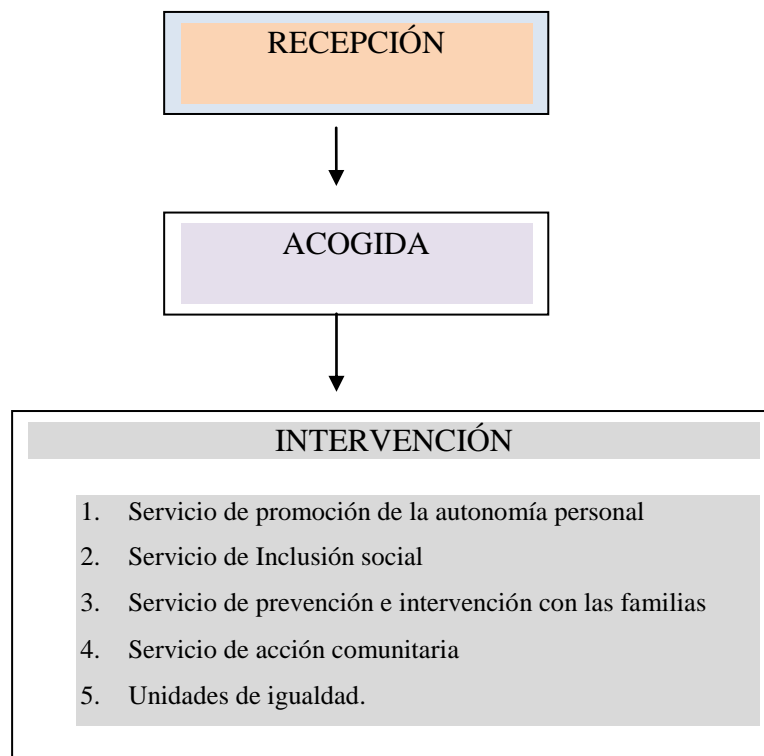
RECEPCIÓN

ACOGIDA

INTERVENCIÓN

1. Servicio de promoción de la autonomía personal
2. Servicio de Inclusión social
3. Servicio de prevención e intervención con las familias
4. Servicio de acción comunitaria
5. Unidades de igualdad.